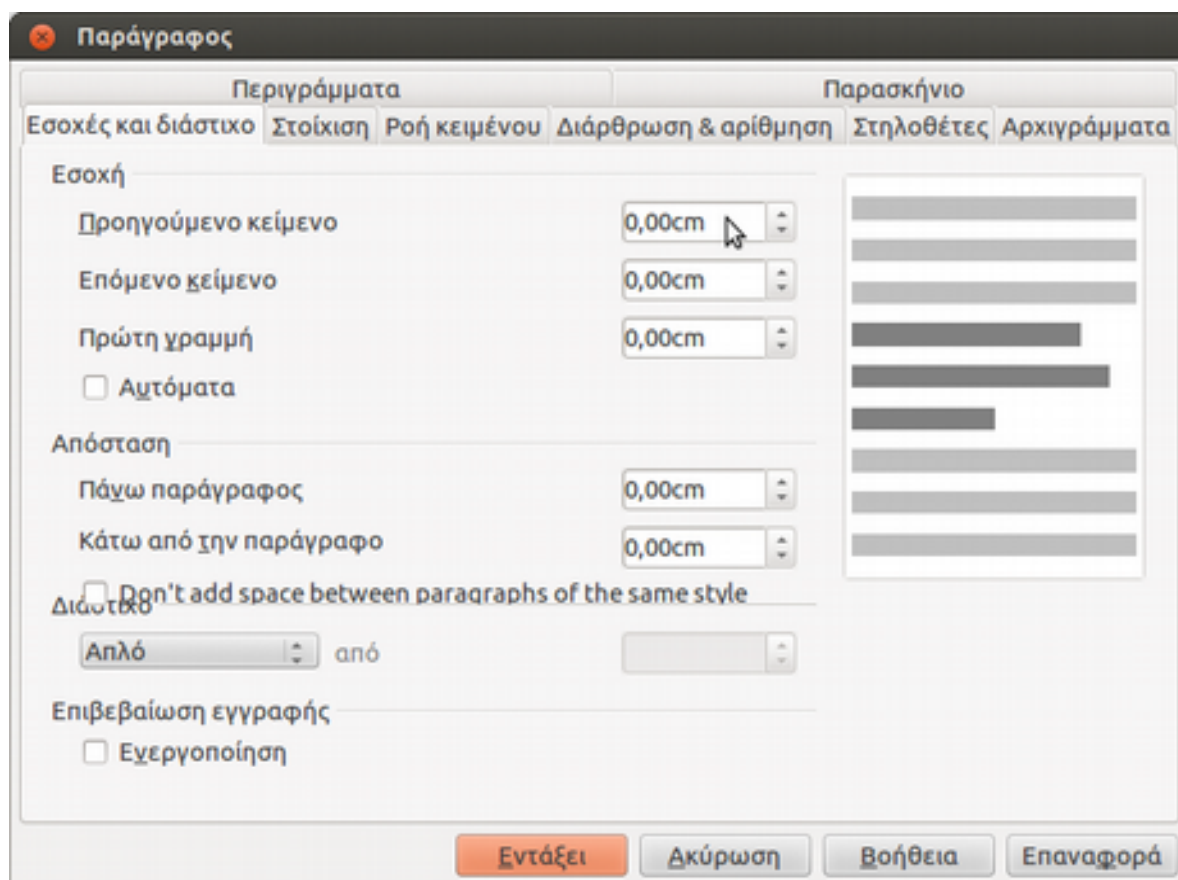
Παράγραφος

Περιγράμματα
Παρασκήνιο
Εσοχές και διάστιχο
Στοίχιση
Ροή κειμένου
Διάρθρωση & αρίθμηση
Στηλοθέτες
Αρχιγράμματα

Εσοχή
Προηγούμενο κείμενο 0,00cm
Επόμενο κείμενο 0,00cm
Πρώτη γραμμή 0,00cm
Αυτόματα

Απόσταση
Πάνω παράγραφος 0,00cm
Κάτω από την παράγραφο 0,00cm
Don't add space between paragraphs of the same style

Διάστιχο
Απλό από

Επιβεβαίωση εγγραφής
Ενεργοποίηση

Εντάξει
Ακύρωση
Βοήθεια
Επαναφορά